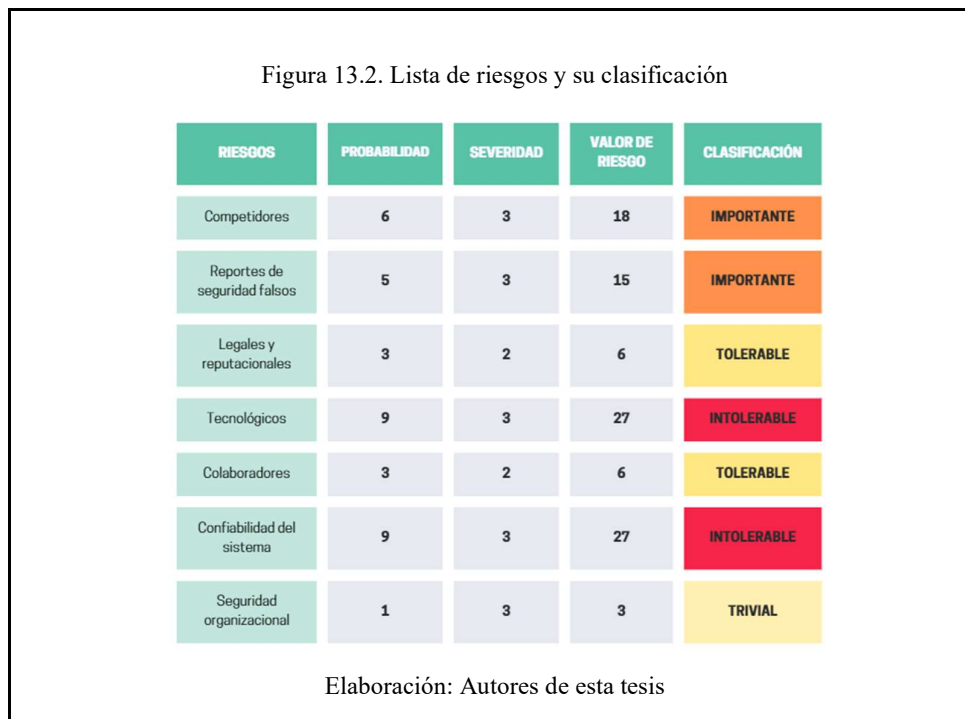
Figura 13.2. Lista de riesgos y su clasificación

| RIESGOS | PROBABILIDAD | SEVERIDAD | VALOR DE RIESGO | CLASIFICACIÓN |
|---|---|---|---|---|
| Competidores | 6 | 3 | 18 | IMPORTANTE |
| Reportes de seguridad falsos | 5 | 3 | 15 | IMPORTANTE |
| Legales y reputacionales | 3 | 2 | 6 | TOLERABLE |
| Tecnológicos | 9 | 3 | 27 | INTOLERABLE |
| Colaboradores | 3 | 2 | 6 | TOLERABLE |
| Confiabilidad del sistema | 9 | 3 | 27 | INTOLERABLE |
| Seguridad organizacional | 1 | 3 | 3 | TRIVIAL |

Elaboración: Autores de esta tesis